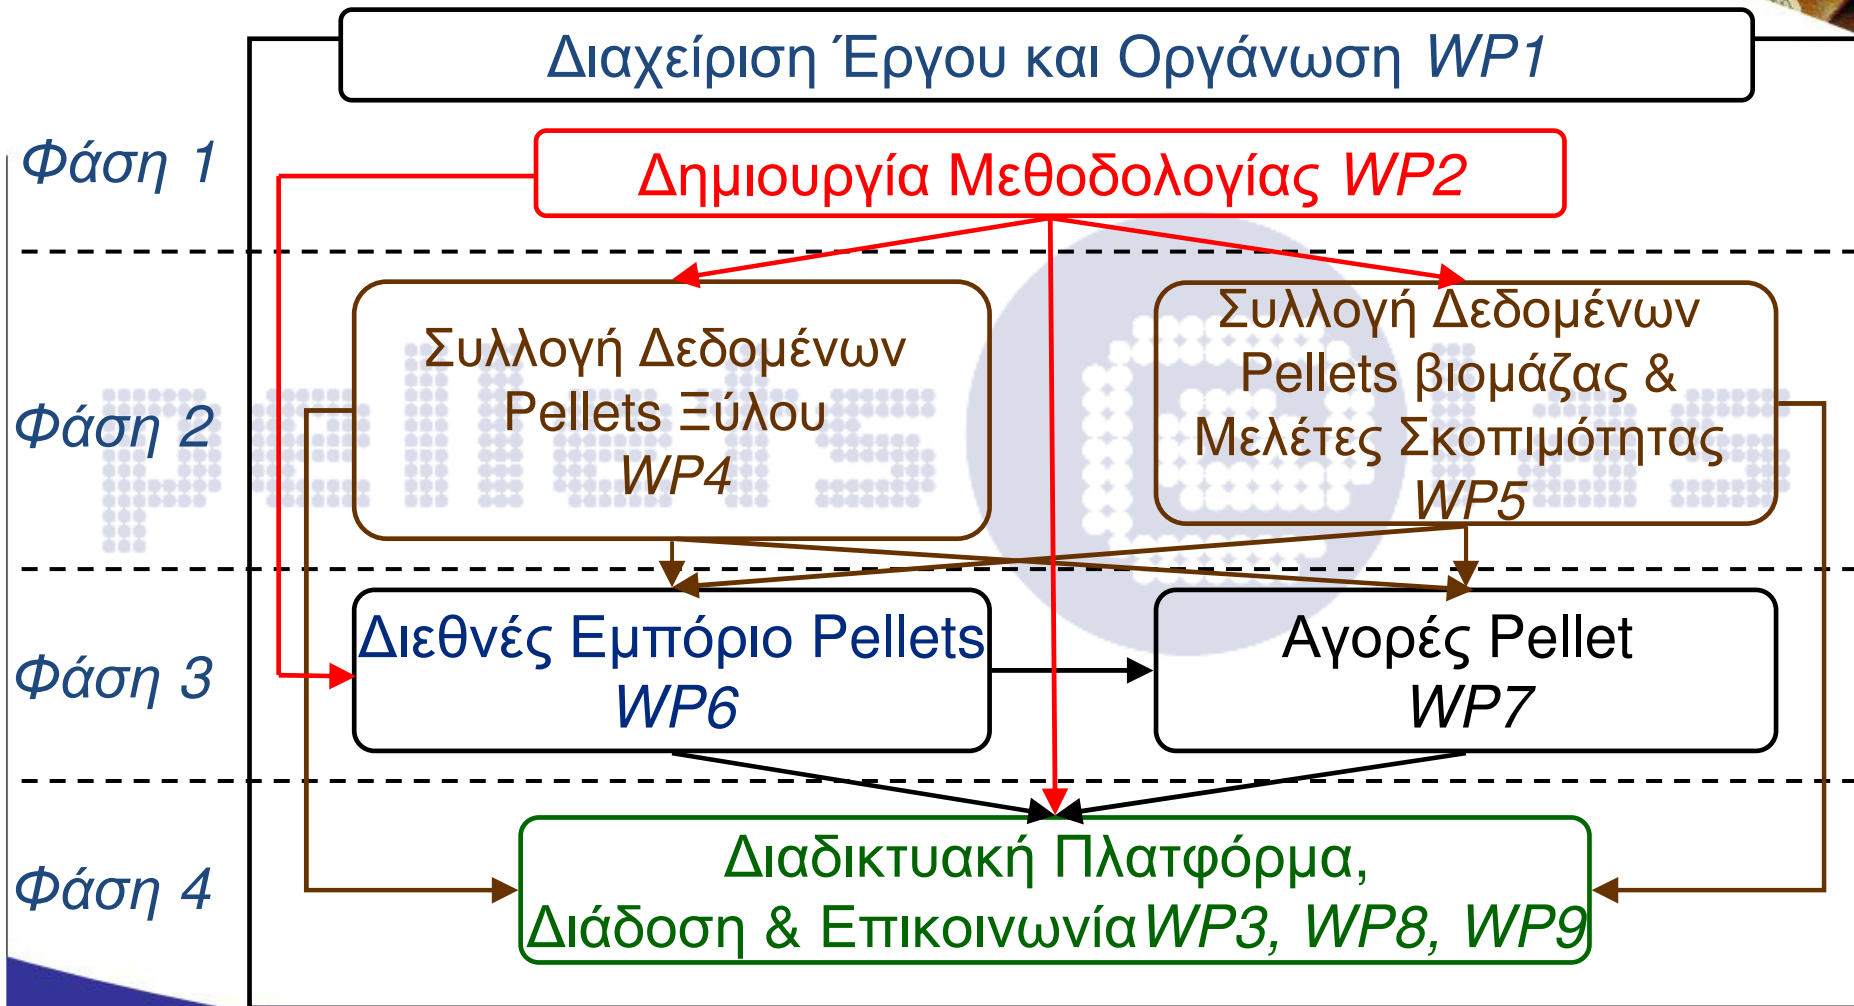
Διαχείριση Έργου και Οργάνωση WP1

Φάση 1

Δημιουργία Μεθοδολογίας WP2

Φάση 2

Συλλογή Δεδομένων Pellets Ξύλου WP4

Συλλογή Δεδομένων Pellets βιομάζας & Μελέτες Σκοπιμότητας WP5

Φάση 3

Διεθνές Εμπόριο Pellets WP6

Αγορές Pellet WP7

Φάση 4

Διαδικτυακή Πλατφόρμα, Διάδοση & Επικοινωνία WP3, WP8, WP9